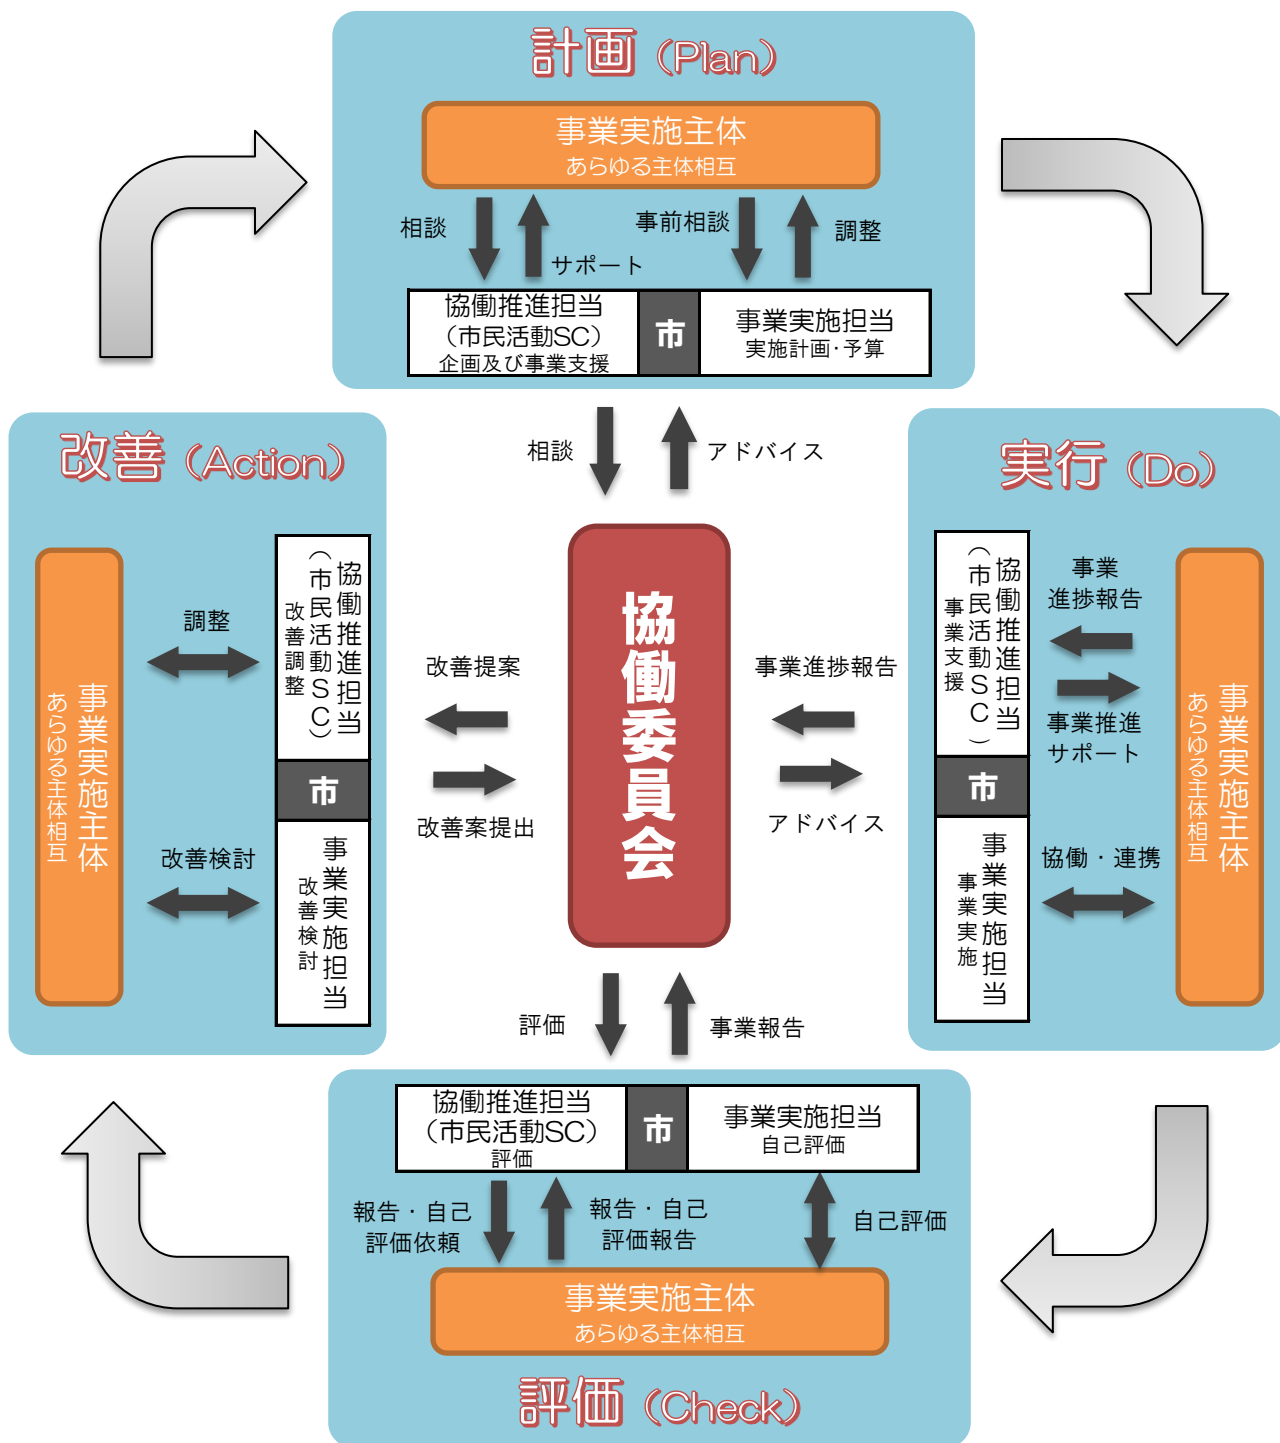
計画（Plan）

事業実施主体
あらゆる主体相互

相談
サポート
事前相談
調整

協働推進担当
（市民活動SC）
企画及び事業支援
市
事業実施担当
実施計画・予算

相談
アドバイス

改善（Action）

事業実施主体
あらゆる主体相互

調整
改善検討

協働推進担当
（市民活動SC）
改善調整
市
事業実施担当
改善検討

改善提案
改善案提出

協働委員会

事業進捗報告
アドバイス

実行（Do）

協働推進担当
（市民活動SC）
事業支援
市
事業実施担当
事業実施

事業
進捗報告
事業推進
サポート
協働・連携

事業実施主体
あらゆる主体相互

評価
事業報告

協働推進担当
（市民活動SC）
評価
市
事業実施担当
自己評価

報告・自己
評価依頼
報告・自己
評価報告
自己評価

事業実施主体
あらゆる主体相互

評価（Check）